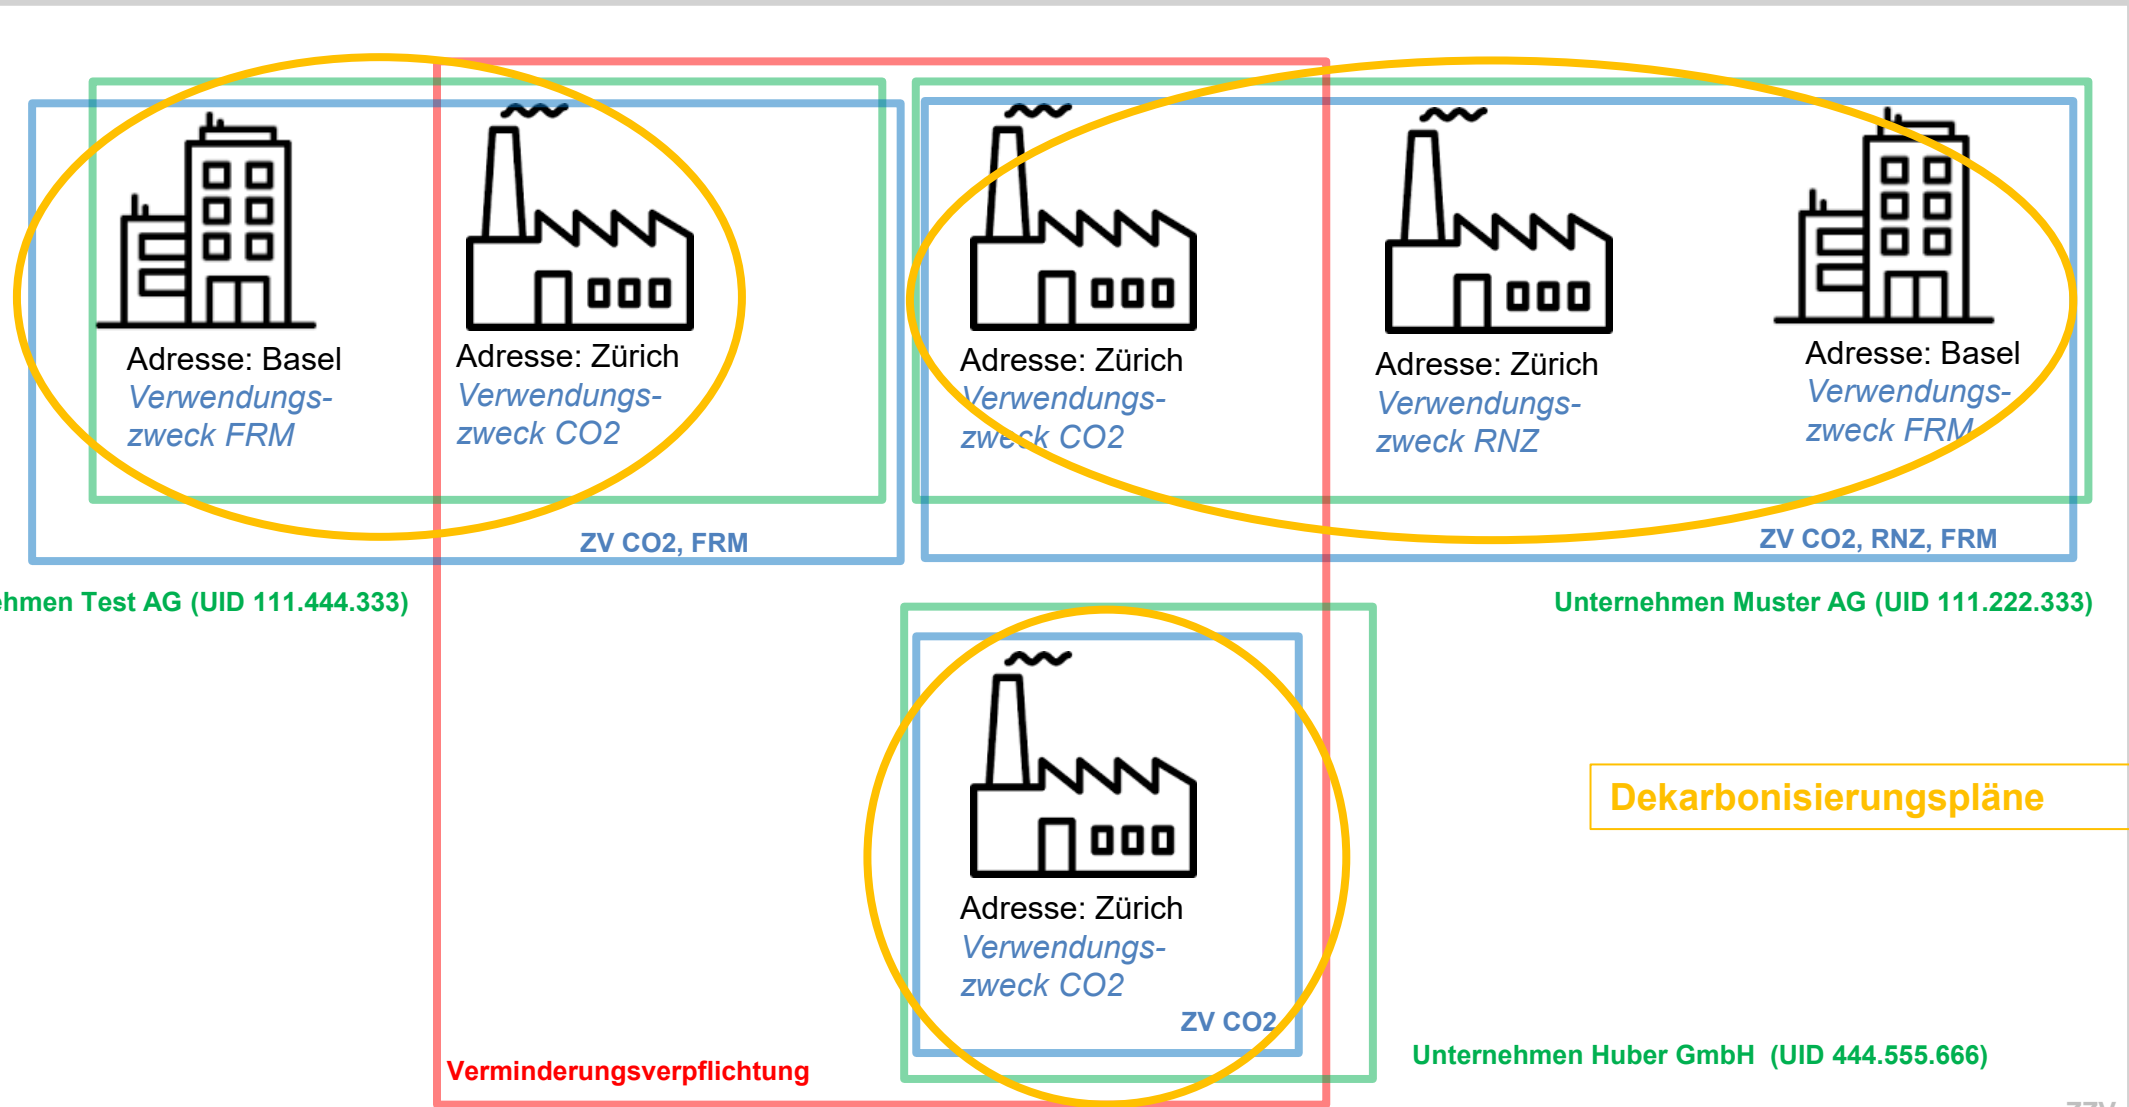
Adresse: Basel
Verwendungszweck FRM

Adresse: Zürich
Verwendungszweck CO2

ZV CO2, FRM

Adresse: Zürich
Verwendungszweck CO2

Adresse: Zürich
Verwendungszweck RNZ

Adresse: Basel
Verwendungszweck FRM

ZV CO2, RNZ, FRM

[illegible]hmen Test AG (UID 111.444.333)

Unternehmen Muster AG (UID 111.222.333)

Adresse: Zürich
Verwendungszweck CO2

ZV CO2

Dekarbonisierungspläne

Verminderungsverpflichtung

Unternehmen Huber GmbH (UID 444.555.666)